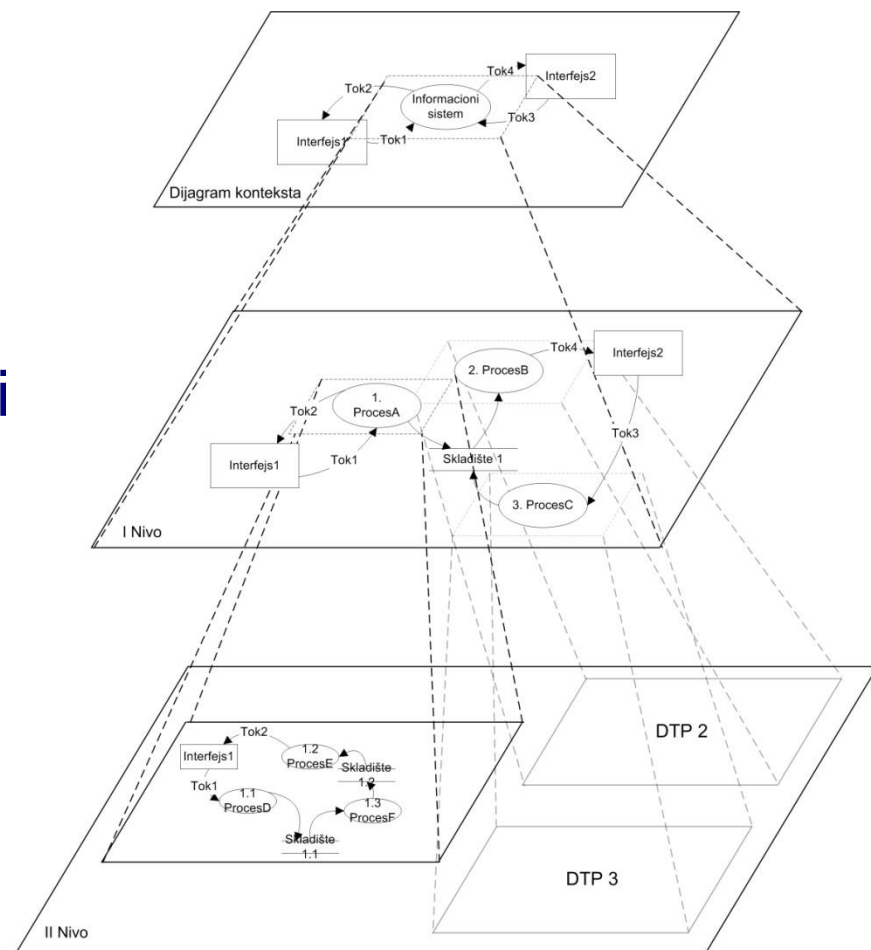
Tok2
Tok4
Interfejs2
Informacioni sistem
Tok3
Interfejs1
Tok1
Dijagram konteksta

i

Tok4
Interfejs2
2. ProcesB
1. ProcesA
Tok2
Tok3
Interfejs1
Tok1
Skladište 1
3. ProcesC
I Nivo

Tok2
Interfejs1
1.2 ProcesE
Skladište 1.2
Tok1
1.1 ProcesD
1.3 ProcesF
Skladište 1.1
DTP 2
DTP 3
II Nivo